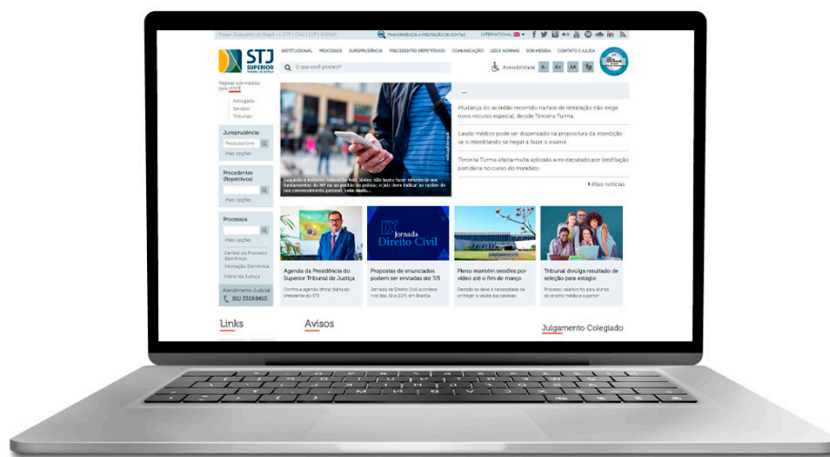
Poder Judiciário do Brasil | STF | CNJ | CJF | ENFAM
TRANSPARÊNCIA E PRESTAÇÃO DE CONTAS
INTERNATIONAL

STJ SUPERIOR TRIBUNAL DE JUSTIÇA
INSTITUCIONAL PROCESSOS JURISPRUDÊNCIA PRECEDENTES REPETITIVOS COMUNICAÇÃO LEIS E NORMAS SOB MEDIDA CONTATO E AJUDA
O que você procura?
Acessibilidade

Páginas sob medida para você
Advogado
Servidor
Tribunais

Jurisprudência
Pesquisa livre
Mais opções

Precedentes (Repetitivos)
Mais opções

Processos
Mais opções
Central do Processo Eletrônico
Informação Eletrônica
Diário da Justiça

Atendimento Judicial
(61) 3319.8410

Segundo o ministro Sebastião Reis Júnior, não basta fazer referência aos fundamentos do MP ou do pedido da polícia; o juiz deve indicar as razões do seu convencimento pessoal. Leia mais...

Mudança no acórdão recorrido na fase de retratação não exige novo recurso especial, decide Terceira Turma
Laudo médico pode ser dispensado na propositura da interdição se o interditando se negar a fazer o exame
Terceira Turma afasta multa aplicada a ex-deputado por desfiliação partidária no curso do mandato
Mais notícias

Agenda da Presidência do Superior Tribunal de Justiça
Confira a agenda oficial diária do presidente do STJ

IX Jornada Direito Civil
Propostas de enunciados podem ser enviadas até 3/3
Jornada de Direito Civil acontece nos dias 19 e 20/5, em Brasília

Pleno mantém sessões por vídeo até o fim de março
Decisão se deve à necessidade de proteger a saúde das pessoas

Tribunal divulga resultado de seleção para estágio
Processo seletivo foi para alunos do ensino médio e superior

Links
Avisos
Julgamento Colegiado